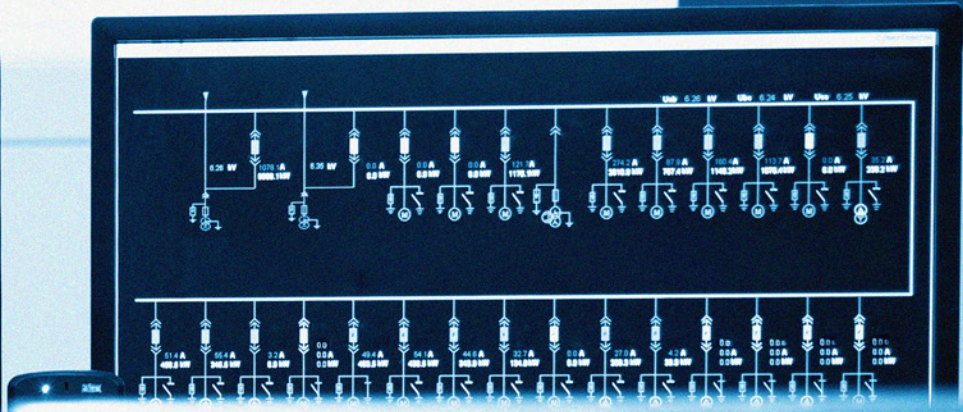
Uab 6.26 kV Ubc 6.24 kV Uca 6.25 kV

6.26 kV
676.1 A
6656.1 kW
6.26 kV
0.0 A
0.0 kW
0.0 A
0.0 kW
0.0 A
0.0 kW
121.7 A
1176.1 kW
274.2 A
2510.0 kW
87.9 A
757.4 kW
160.4 A
1140.3 kW
112.7 A
1075.4 kW
0.0 A
0.0 kW
35.2 A
330.2 kW

M M M M M M M M M

51.4 A
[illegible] kW
55.4 A
346.5 kW
3.2 A
0.0 kW
0.0
0.0
0.0
49.4 A
403.5 kW
54.1 A
456.0 kW
44.6 A
346.0 kW
32.7 A
134.8 kW
0.0 A
0.0 kW
27.0 A
333.3 kW
4.2 A
33.9 kW
0.0
0.0
0.0
0.0
0.0
0.0
0.0
0.0
0.0
0.0
0.0
0.0